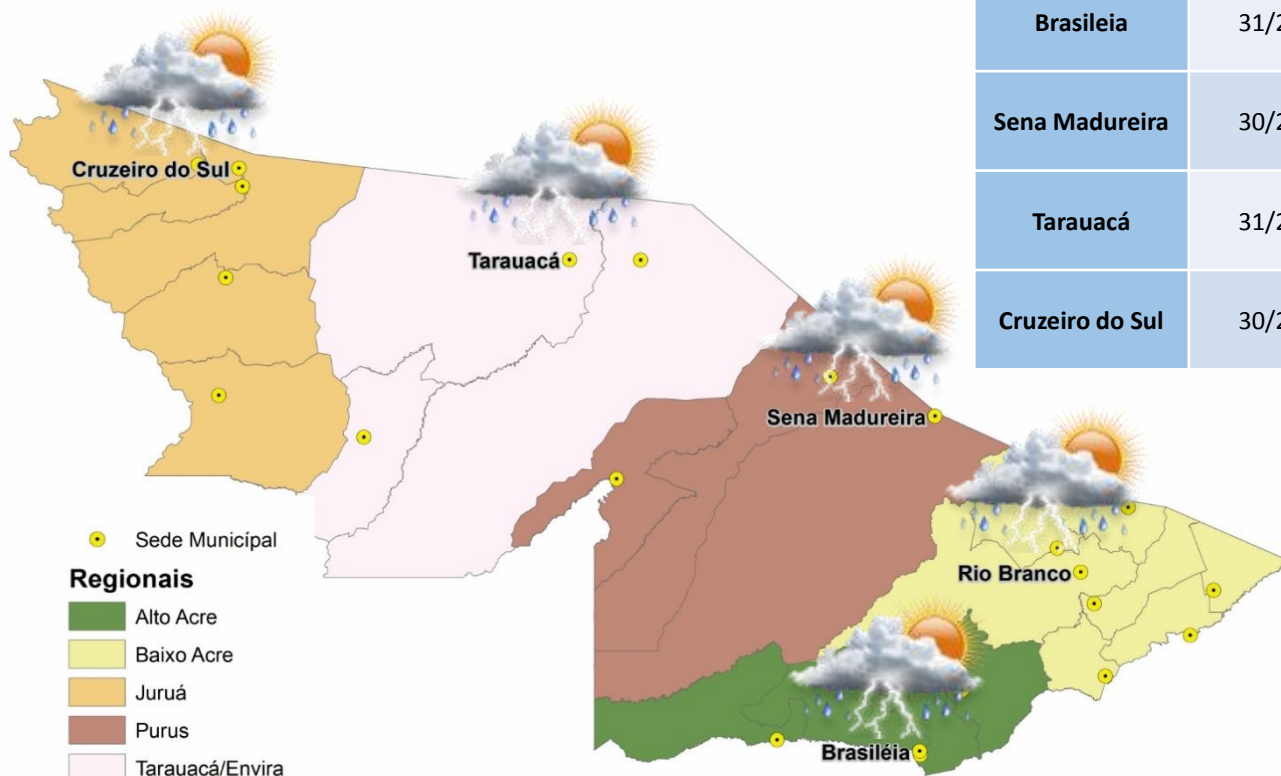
| Brasileia | 31/2 |
|---|---|
| Sena Madureira | 30/2 |
| Tarauacá | 31/2 |
| Cruzeiro do Sul | 30/2 |

Cruzeiro do Sul

Tarauacá

Sena Madureira

Rio Branco

Brasiléia

Sede Municipal

Regionais

Alto Acre

Baixo Acre

Juruá

Purus

Tarauacá/Envira